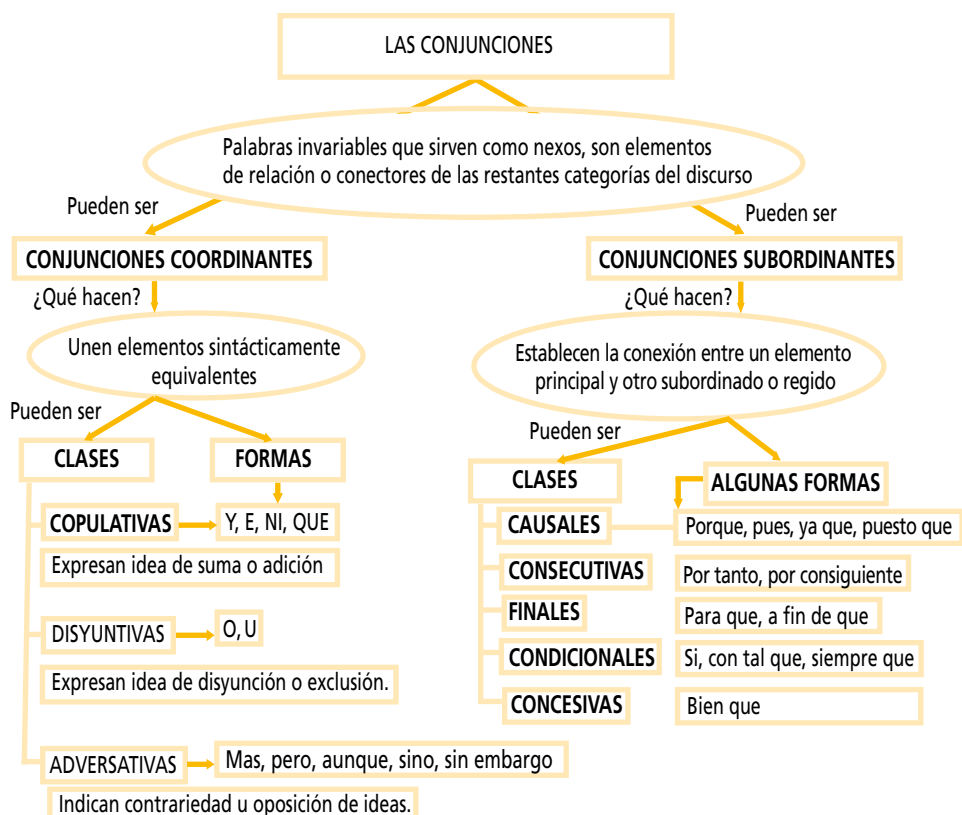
LAS CONJUNCIONES

Palabras invariables que sirven como nexos, son elementos de relación o conectores de las restantes categorías del discurso

Pueden ser

CONJUNCIONES COORDINANTES

¿Qué hacen?

Unen elementos sintácticamente equivalentes

Pueden ser

CLASES

FORMAS

COPULATIVAS

Y, E, NI, QUE

Expresan idea de suma o adición

DISYUNTIVAS

O, U

Expresan idea de disyunción o exclusión.

ADVERSATIVAS

Mas, pero, aunque, sino, sin embargo

Indican contrariedad u oposición de ideas.

Pueden ser

CONJUNCIONES SUBORDINANTES

¿Qué hacen?

Establecen la conexión entre un elemento principal y otro subordinado o regido

Pueden ser

CLASES

ALGUNAS FORMAS

CAUSALES

Porque, pues, ya que, puesto que

CONSECUTIVAS

Por tanto, por consiguiente

FINALES

Para que, a fin de que

CONDICIONALES

Si, con tal que, siempre que

CONCESIVAS

Bien que